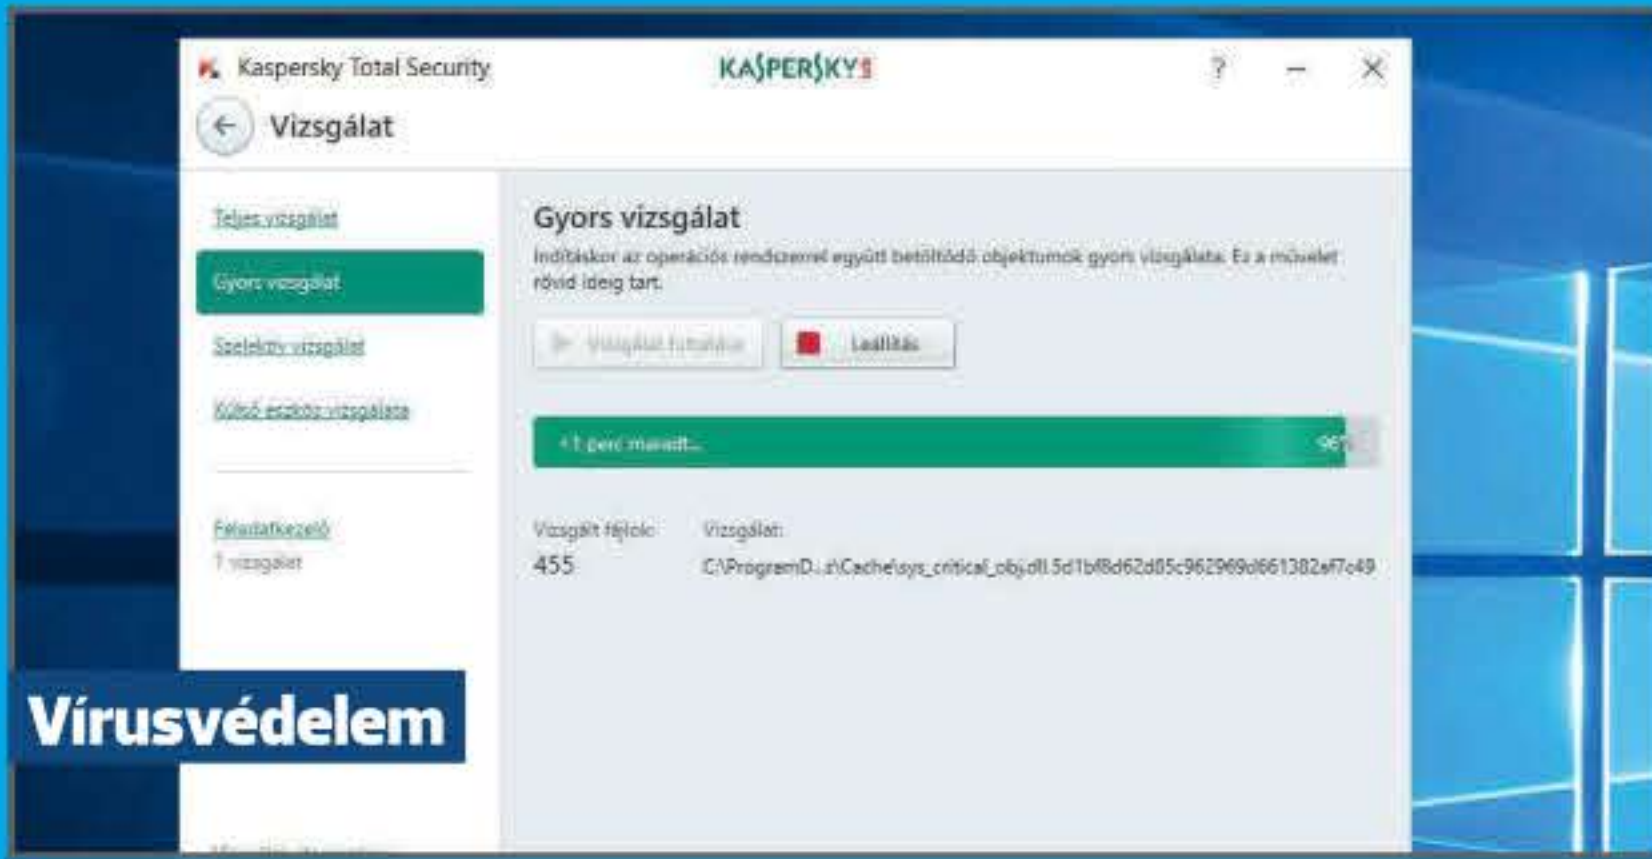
Kaspersky Total Security

KASPERSKY

?

Vizsgálat

Teljes vizsgálat

Gyors vizsgálat

Szelektív vizsgálat

Külső eszköz vizsgálata

Feladatkezelő

1 vizsgálat

Gyors vizsgálat

Indításkor az operációs rendszerrel együtt betöltődő objektumok gyors vizsgálata. Ez a művelet rövid ideig tart.

Vizsgálat futtatása

Leállítás

<1 perc maradt...

96%

Vizsgált fájlok:

455

Vizsgálat:

C:\ProgramD...\Cache\sys_critical_obj.dll.5d1bf8d62d85c962969d661382af7c49

Vírusvédelem

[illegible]